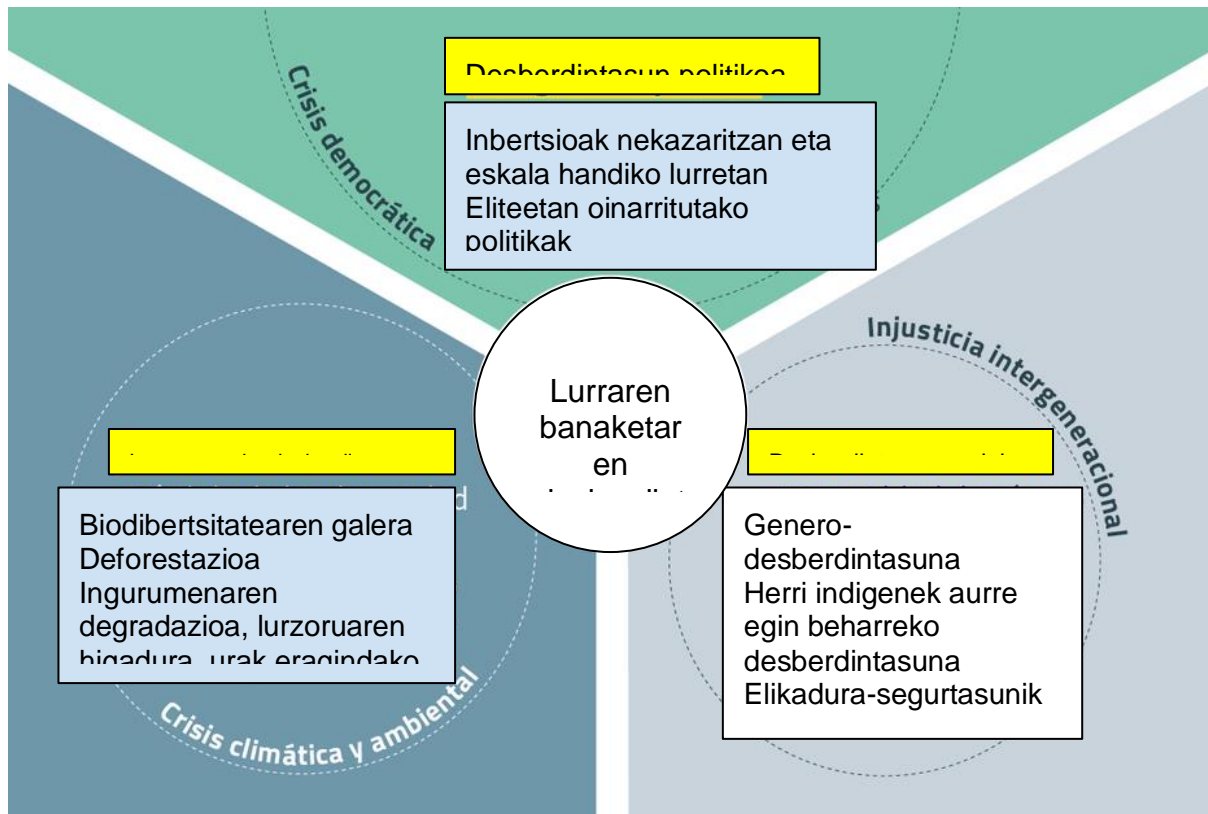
Crisis democrática

Desberdintasun politikoa

Inbertsioak nekazaritzan eta eskala handiko lurretan
Eliteetan oinarritutako politikak

Injusticia intergeneracional

Lurraren banaketaren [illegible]

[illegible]

Biodibertsitatearen galera
Deforestazioa
Ingurumenaren degradazioa, lurzoruaren higadura, urak eragindako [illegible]

Crisis climática y ambiental

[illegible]

Genero-desberdintasuna
Herri indigenek aurre egin beharreko desberdintasuna
Elikadura-segurtasunik